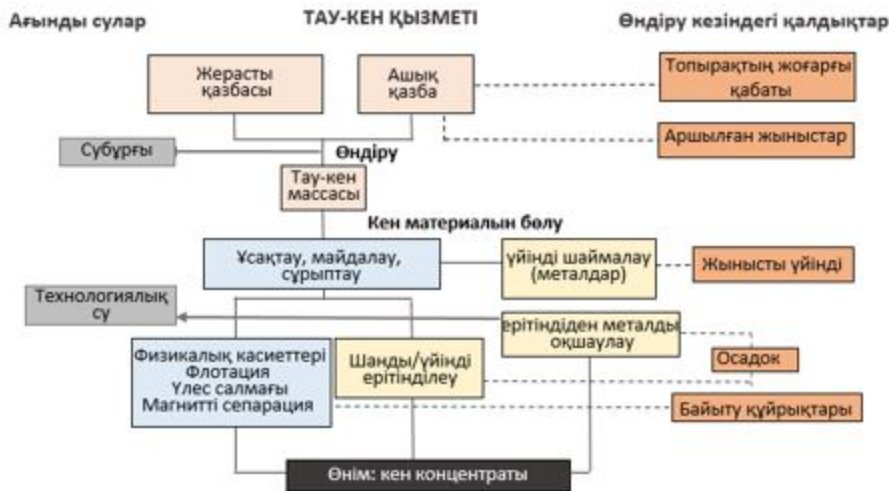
Ағынды сулар

ТАУ-КЕН ҚЫЗМЕТІ

Өндіру кезіндегі қалдықтар

Жерасты қазбасы

Ашық қазба

Топырақтың жоғарғы қабаты

Аршылған жыныстар

Субұрғы

Өндіру

Тау-кен массасы

Кен материалын бөлу

Ұсақтау, майдалау, сұрыптау

үйінді шаймалау (металдар)

Жынысты үйінді

Технологиялық су

ерітіндіден металды оқшаулау

Осадок

Физикалық касиеттері
Флотация
Үлес салмағы
Магнитті сепарация

Шаңды/үйінді ерітінділеу

Байыту қуйрықтары

Өнім: кен концентраты